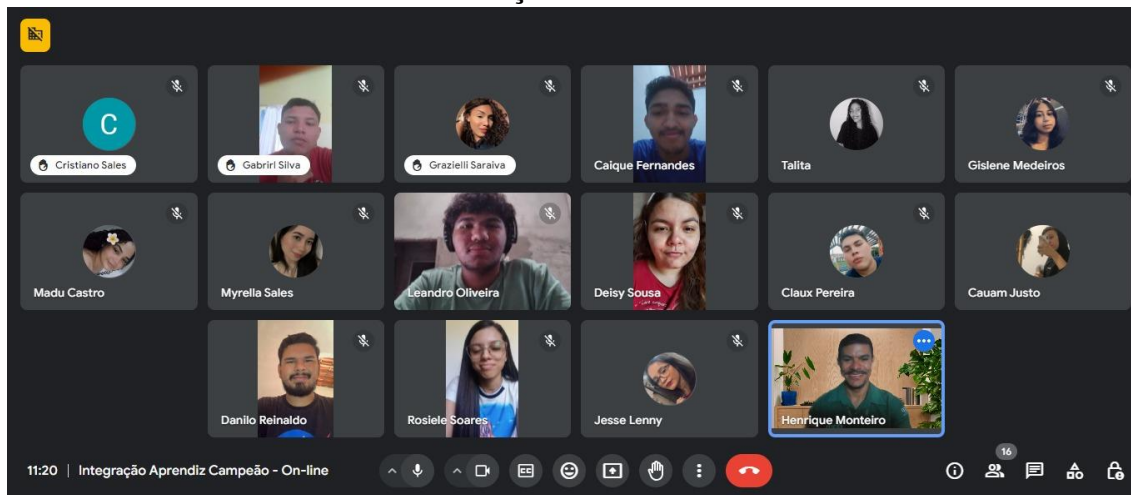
C

Cristiano Sales

Gabriri Silva

Grazielli Saraiva

Caique Fernandes

Talita

Gislene Medeiros

Madu Castro

Myrella Sales

Leandro Oliveira

Deisy Sousa

Claux Pereira

Cauam Justo

Danilo Reinaldo

Rosiele Soares

Jesse Lenny

Henrique Monteiro

11:20 | Integração Aprendiz Campeão - On-line

16